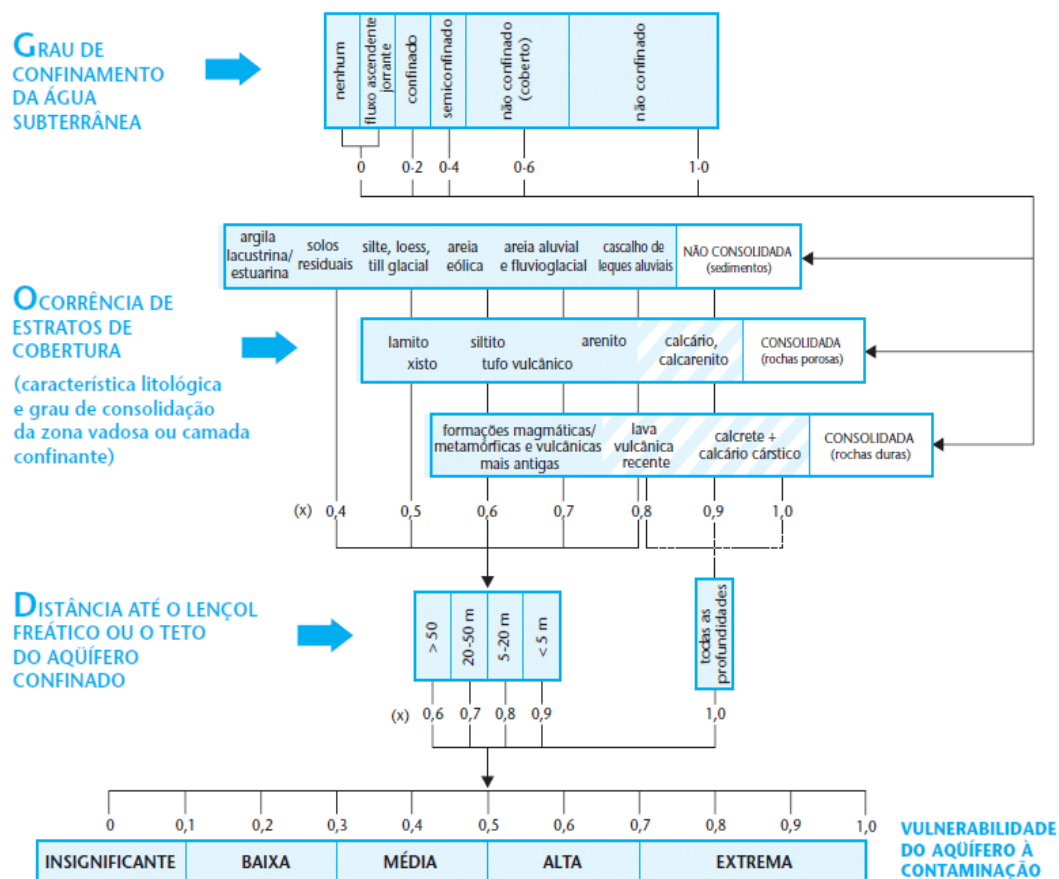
GRAU DE CONFINAMENTO DA ÁGUA SUBTERRÂNEA

nenhum
fluxo ascendente jorrante
confinado
semiconfinado
não confinado (coberto)
não confinado

0
0·2
0·4
0·6
1·0

OCORRÊNCIA DE ESTRATOS DE COBERTURA

(característica litológica e grau de consolidação da zona vadosa ou camada confinante)

argila lacustrina/ estuarina
solos residuais
silte, loess, till glacial
areia eólica
areia aluvial e fluvioglacial
cascalho de leques aluviais
NÃO CONSOLIDADA (sedimentos)

lamito
xisto
siltito
tufo vulcânico
arenito
calcário, calcarenito
CONSOLIDADA (rochas porosas)

formações magmáticas/ metamórficas e vulcânicas mais antigas
lava vulcânica recente
calcrete + calcário cárstico
CONSOLIDADA (rochas duras)

(x) 0,4
0,5
0,6
0,7
0,8
0,9
1,0

DISTÂNCIA ATÉ O LENÇOL FREÁTICO OU O TETO DO AQÜÍFERO CONFINADO

> 50
20-50 m
5-20 m
< 5 m
todas as profundidades

(x) 0,6
0,7
0,8
0,9
1,0

0
0,1
0,2
0,3
0,4
0,5
0,6
0,7
0,8
0,9
1,0

| INSIGNIFICANTE | BAIXA | MÉDIA | ALTA | EXTREMA |
|---|---|---|---|---|

VULNERABILIDADE DO AQÜÍFERO À CONTAMINAÇÃO